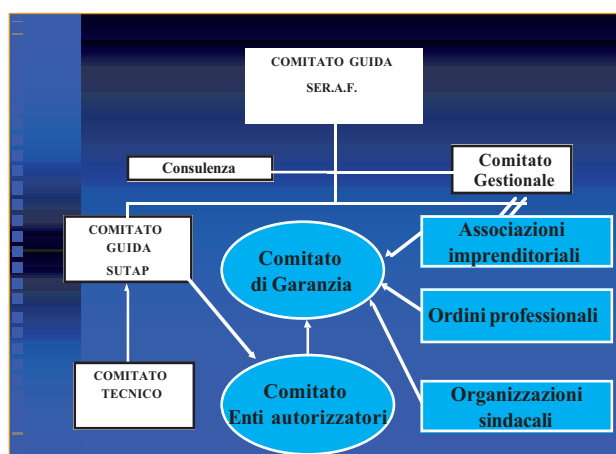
COMITATO GUIDA
SER.A.F.

Consulenza

Comitato
Gestionale

COMITATO
GUIDA
SUTAP

Comitato
di Garanzia

Associazioni
imprenditoriali

Ordini professionali

COMITATO
TECNICO

Comitato
Enti autorizzatori

Organizzazioni
sindacali